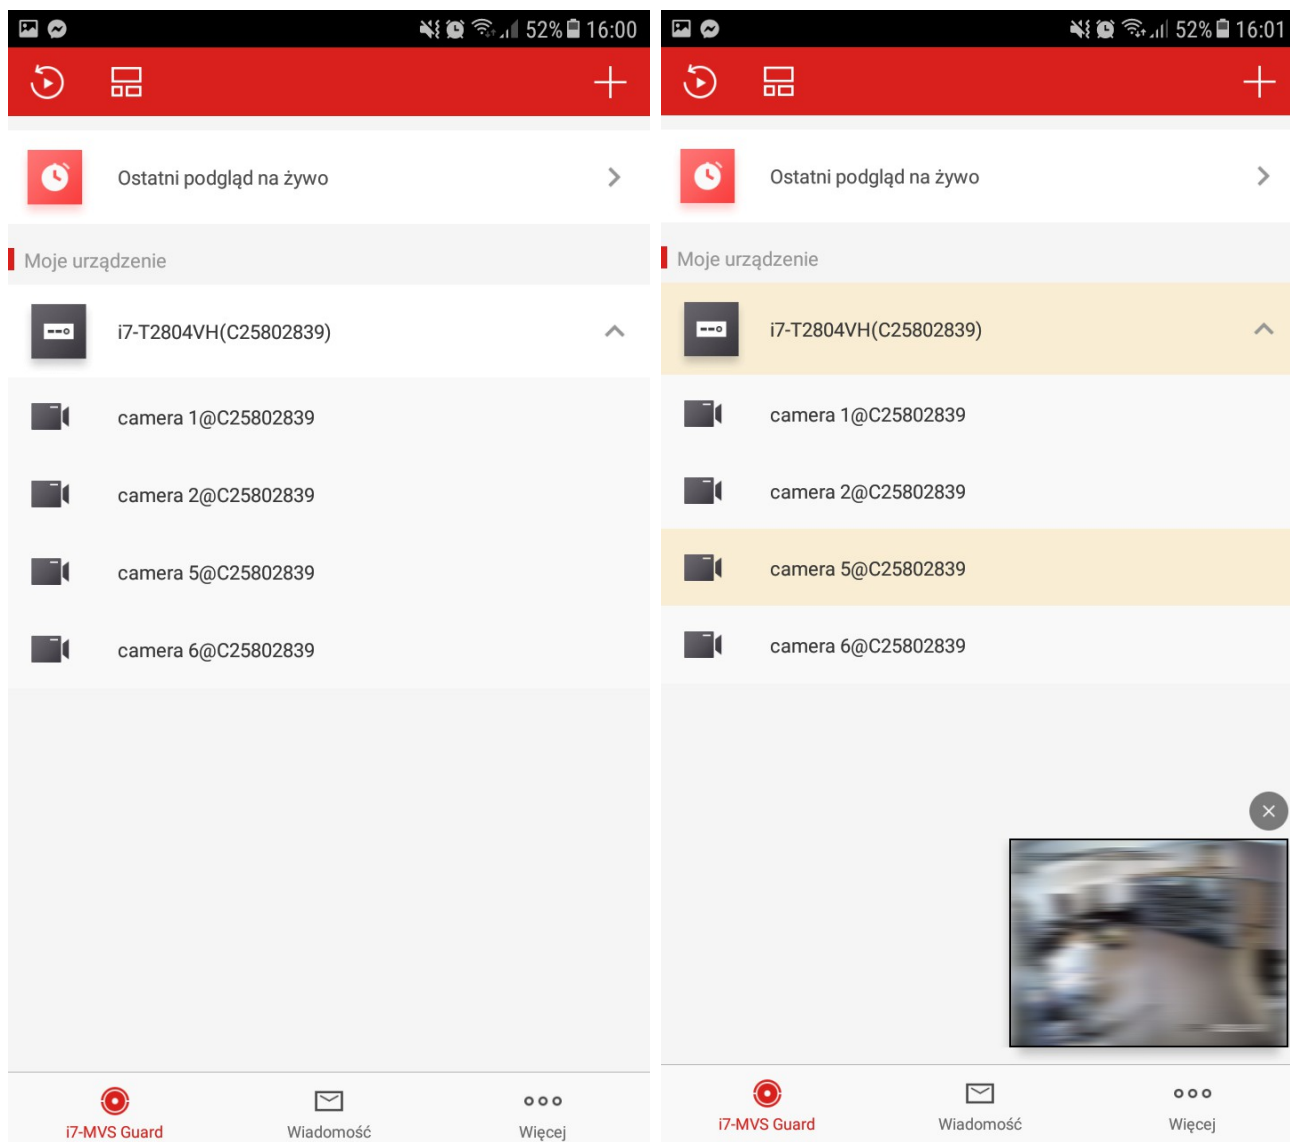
52% 16:00

Ostatni podgląd na żywo

Moje urządzenie

i7-T2804VH(C25802839)

camera 1@C25802839

camera 2@C25802839

camera 5@C25802839

camera 6@C25802839

i7-MVS Guard

Wiadomość

Więcej

52% 16:01

Ostatni podgląd na żywo

Moje urządzenie

i7-T2804VH(C25802839)

camera 1@C25802839

camera 2@C25802839

camera 5@C25802839

camera 6@C25802839

i7-MVS Guard

Wiadomość

Więcej